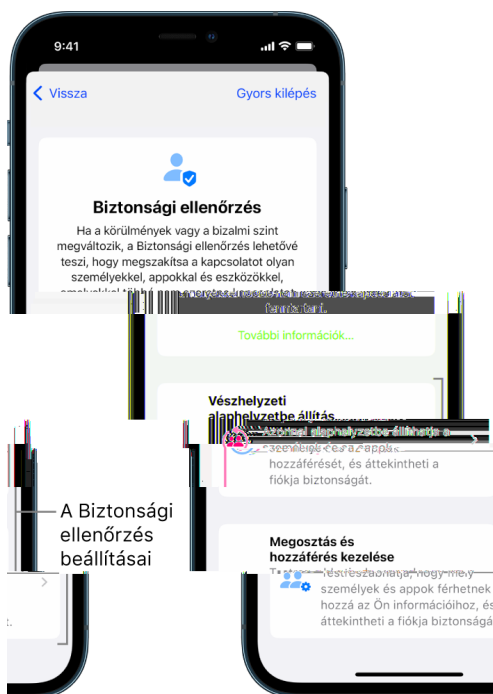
9:41

Vissza

Gyors kilépés

Biztonsági ellenőrzés

Ha a körülmények vagy a bizalmi szint megváltozik, a Biztonsági ellenőrzés lehetővé teszi, hogy megszakítsa a kapcsolatot olyan személyekkel, appokkal és eszközökkel, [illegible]

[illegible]

További információk...

Vészhelyzeti alaphelyzetbe állítás

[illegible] hozzáférését, és áttekintheti a fiókja biztonságát.

A Biztonsági ellenőrzés beállításai

Megosztás és hozzáférés kezelése

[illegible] személyek és appok férhetnek hozzá az Ön információihoz, és áttekintheti a fiókja biztonságá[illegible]